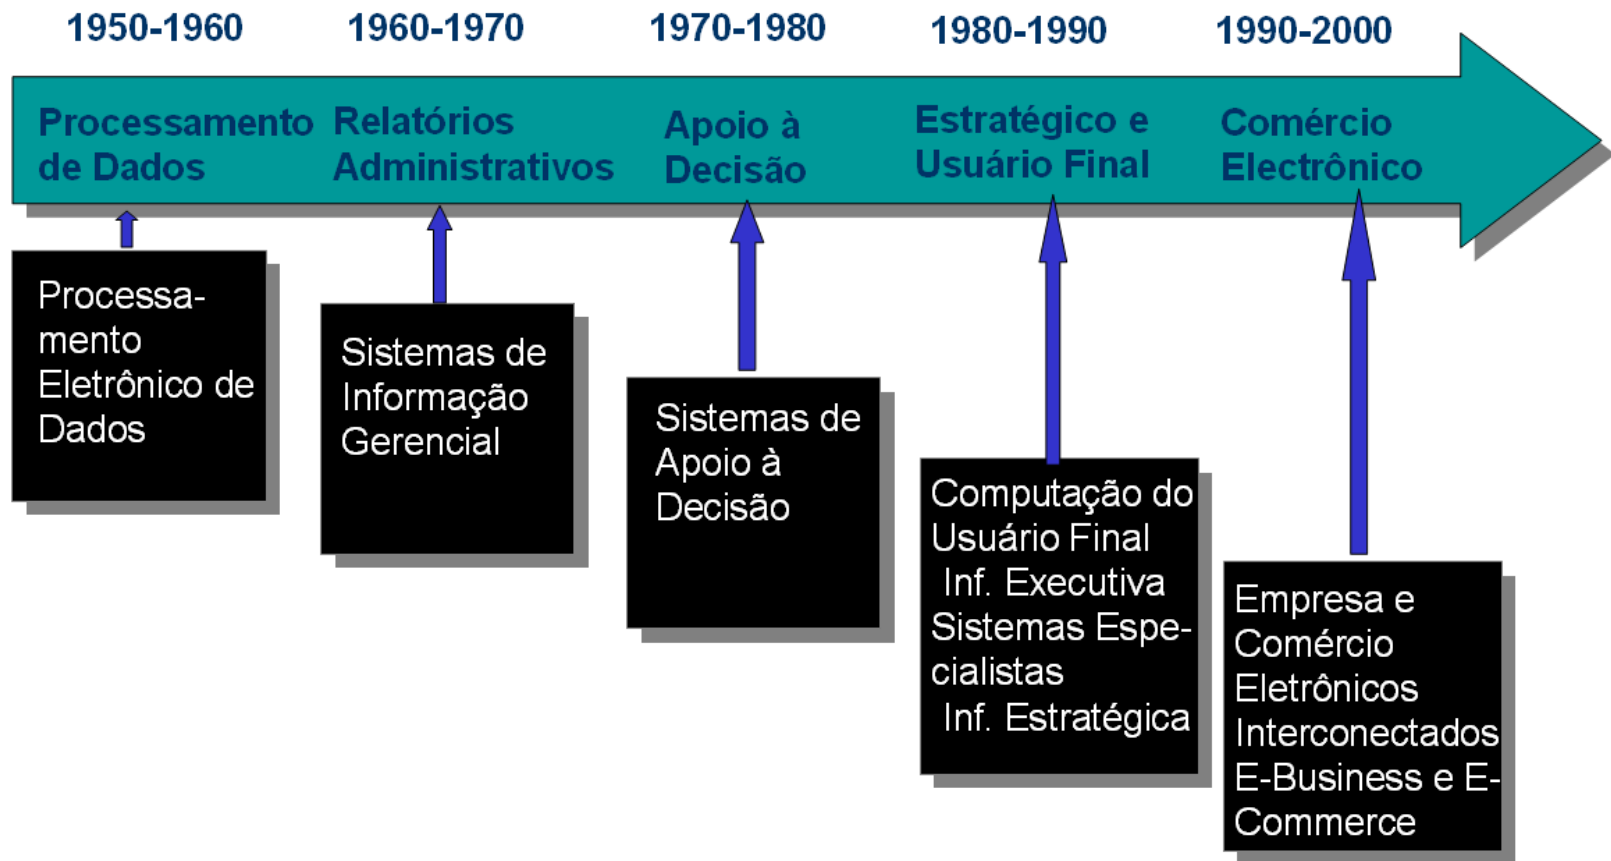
1950-1960

1960-1970

1970-1980

1980-1990

1990-2000

Processamento de Dados

Relatórios Administrativos

Apoio à Decisão

Estratégico e Usuário Final

Comércio Electrônico

Processamento Eletrônico de Dados

Sistemas de Informação Gerencial

Sistemas de Apoio à Decisão

Computação do Usuário Final
Inf. Executiva
Sistemas Especialistas
Inf. Estratégica

Empresa e Comércio Eletrônicos Interconectados
E-Business e E-Commerce